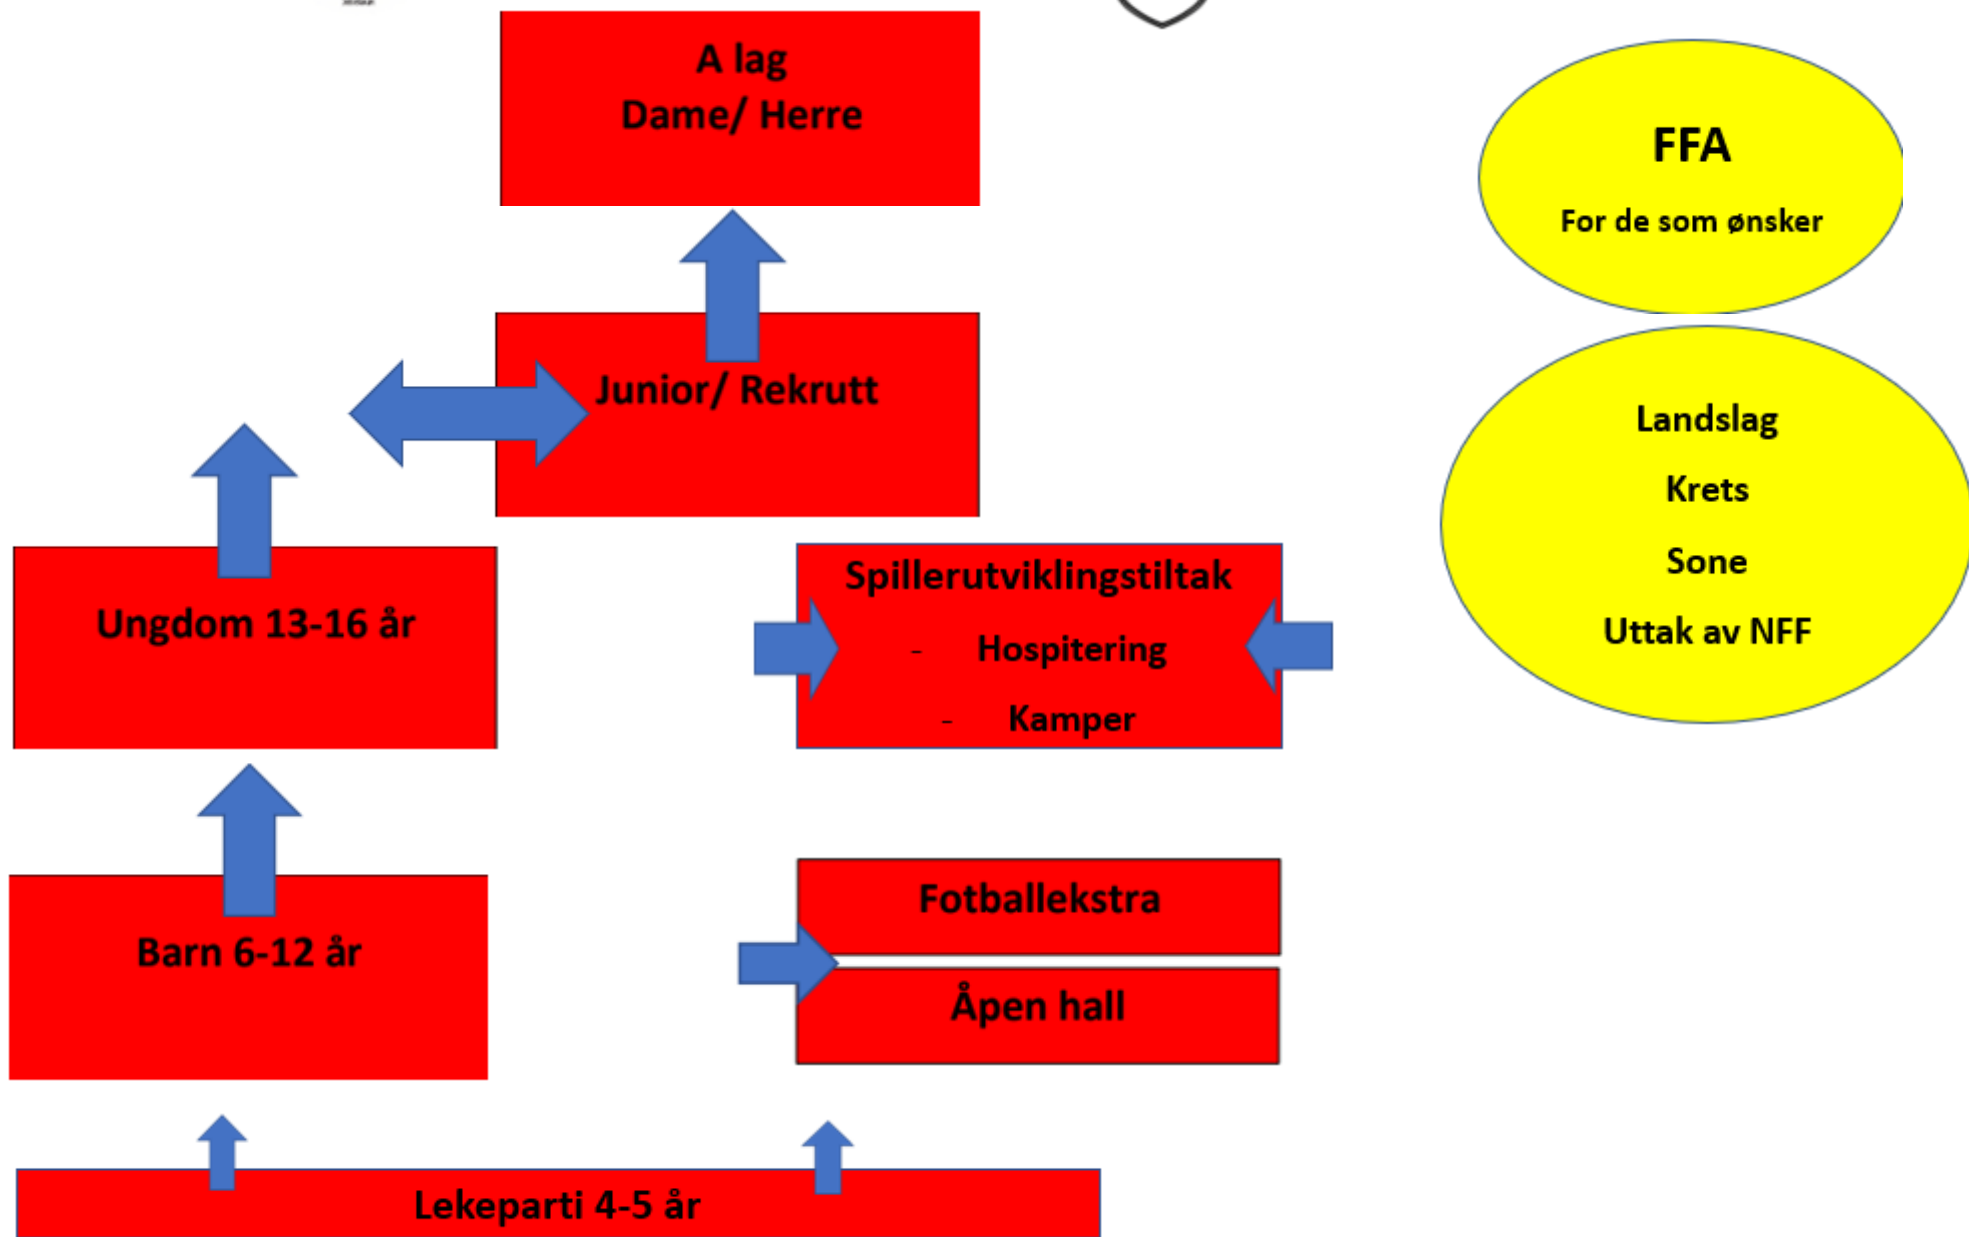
A lag
Dame/ Herre

FFA

For de som ønsker

Junior/ Rekrutt

Landslag

Krets

Sone

Uttak av NFF

Ungdom 13-16 år

Spillerutviklingstiltak
- Hospitering
- Kamper

Fotballekstra

Åpen hall

Barn 6-12 år

Lekeparti 4-5 år